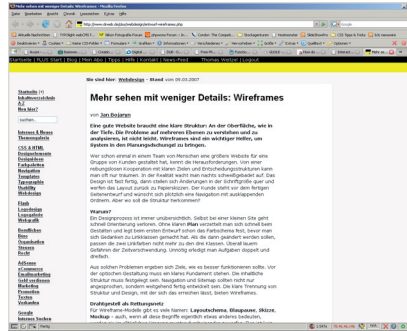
Mehr sehen mit weniger Details: Wireframes - Mozilla Firefox

Datei Bearbeiten Ansicht Chronik Lesezeichen Extras Hilfe

http://www.drweb.de/plus/webdesign/wireframes.php

Startseite | PLUS Start | Blog | Mein Abo | Tipps | Hilfe | Kontakt | News-Feed Thomas Weltzer | Logout

Sie sind hier: Webdesign - Stand vom 09.03.2007

Startseite
Inhaltsverzeichnis
A-Z
Was ist neu?

suchen...

Internes & Neues
Themenpakete

CSS & HTML
Designelemente
Designideen
Farbgebung
Navigation
Templates
Typographie
Usability
Webdesign

Flash
Logogestaltung
Webgrafik

Bewußtsein
Ziele
Organisation
Stressen
Recht

AdSense
eCommerce
Einnahmen
Geld verdienen
Marketing
Promotion
Texten
Verkaufen

Google
Internes Suchen

Mehr sehen mit weniger Details: Wireframes

von Jon Bosjaran

Eine gute Website braucht eine klare Struktur: An der Oberfläche, wie in der Tiefe. Die Probleme auf mehreren Ebenen zu verstehen und zu analysieren, ist nicht leicht. Wireframes sind ein wichtiger Helfer, um System in den Planungsdschungel zu bringen.

Wer schon einmal in einem Team von Menschen eine größere Website für eine Gruppe von Kunden gestaltet hat, kennt die Herausforderungen. Von einer reibungslosen Kooperation mit klaren Zielen und Entscheidungsstrukturen kann man oft nur träumen. In der Realität wächst man rasch schwierigkeiten auf. Das Design ist fast fertig, dann stellen sich Änderungen in der Schriftgröße quer und werfen das Layout zurück zu Papierskizzen. Der Kunde steht vor dem fertigen Gebrauchsentwurf und wünscht sich plötzlich eine Navigation mit ausklappenden Ordnern. Aber wo soll die Struktur herkommen?

Warum?
Ein Designprozess ist immer unübersichtlich. Selbst bei einer kleinen Site geht schnell Orientierung verloren. Ohne klaren Plan verschiebt man sich schnell beim Gestalten und legt beim ersten Entwurf falls die Farbschema fest, bevor man sich Gedanken zu Linksfarben gemacht hat. Ist dann geändert werden sollen, passen die zwei Linkfarben nicht mehr zu den drei Klassen. Überall lauern Gefahren der Zeitverschwendung. Unnötig erledigt man Aufgaben doppelt und dreifach.

Aus solchen Problemen ergeben sich Ziele, wie es besser funktionieren sollte. Vor der optischen Gestaltung muss ein klares Fundament stehen. Die inhaltliche Struktur muss festgelegt sein. Navigation und Sitemap sollten nicht nur angesprochen, sondern weitgehend fertig entwickelt sein. Die klare Trennung von Struktur und Design, mit der sich das erreichen lässt, bieten Wireframes.

Drahtgestell als Rettungsnetz
Für Wireframe-Modelle gibt es viele Namen: Layoutschema, Blaupause, Skizze, Mockup, usw. Auch wenn all diese Begriffe eigentlich etwas anderes bedeuten,

Fertig